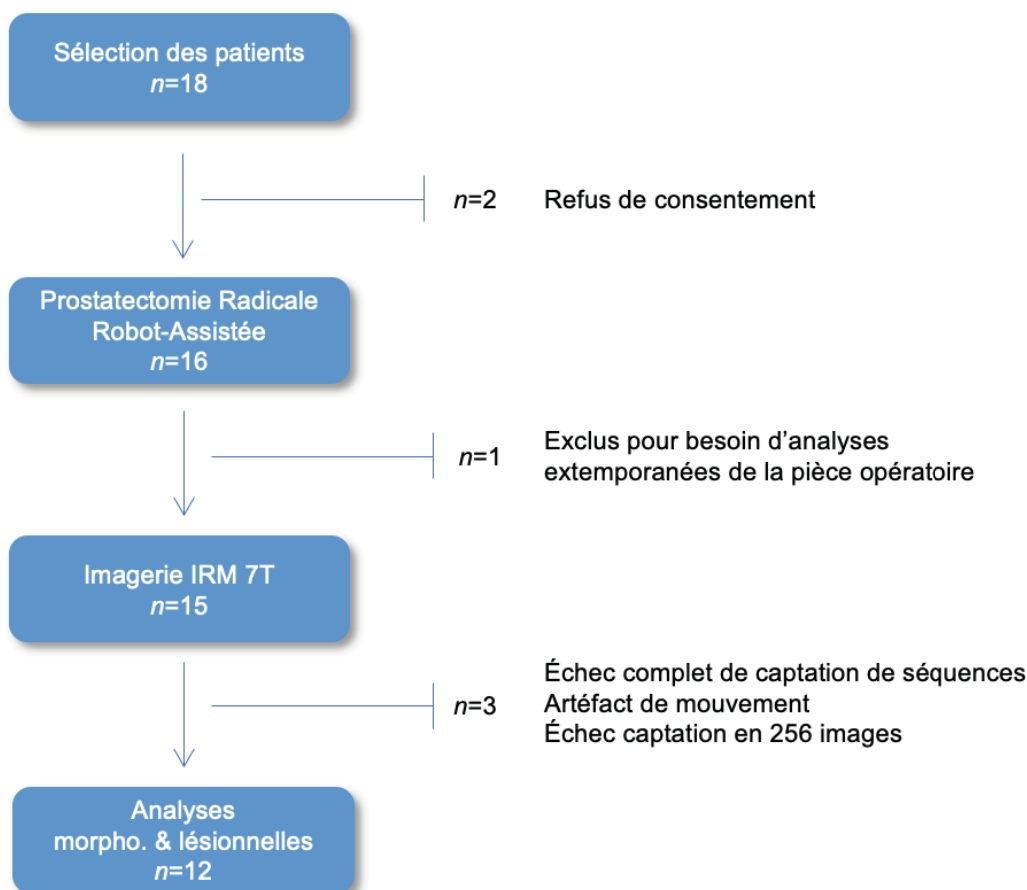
Sélection des patients
$n$=18

$n$=2 Refus de consentement

Prostatectomie Radicale
Robot-Assistée
$n$=16

$n$=1 Exclus pour besoin d'analyses extemporanées de la pièce opératoire

Imagerie IRM 7T
$n$=15

$n$=3 Échec complet de captation de séquences
Artéfact de mouvement
Échec captation en 256 images

Analyses
morpho. & lésionnelles
$n$=12